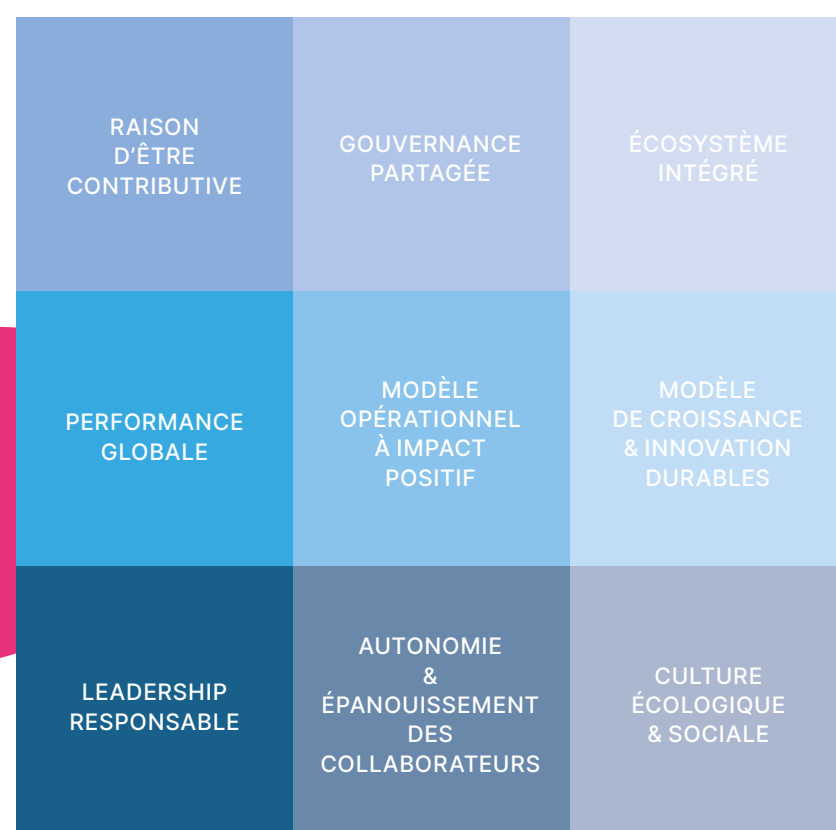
RAISON D'ÊTRE CONTRIBUTIVE

GOUVERNANCE PARTAGÉE

ÉCOSYSTÈME INTÉGRÉ

PERFORMANCE GLOBALE

MODÈLE OPÉRATIONNEL À IMPACT POSITIF

MODÈLE DE CROISSANCE & INNOVATION DURABLES

LEADERSHIP RESPONSABLE

AUTONOMIE & ÉPANOUISSEMENT DES COLLABORATEURS

CULTURE ÉCOLOGIQUE & SOCIALE